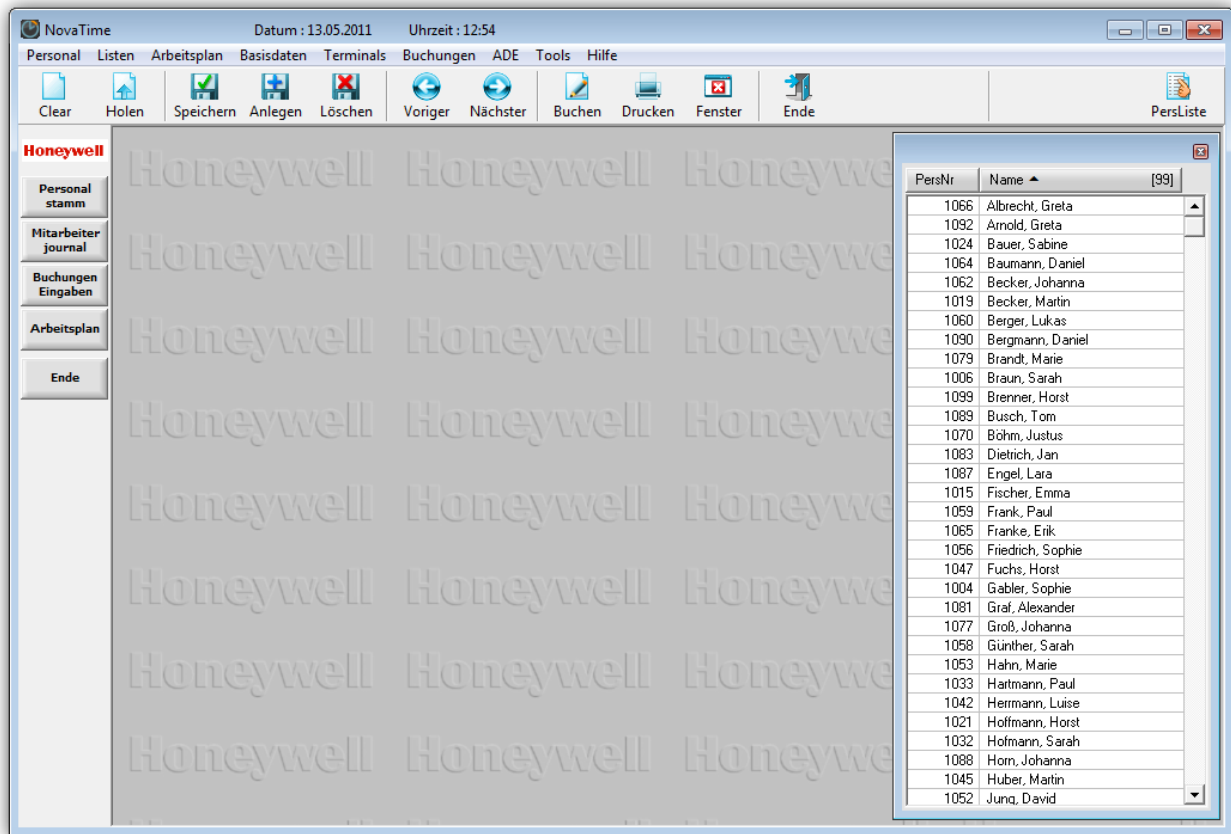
NovaTime Datum : 13.05.2011 Uhrzeit : 12:54

Personal Listen Arbeitsplan Basisdaten Terminals Buchungen ADE Tools Hilfe

Clear Holen Speichern Anlegen Löschen Voriger Nächster Buchen Drucken Fenster Ende PersListe

Honeywell

Personal stamm

Mitarbeiter journal

Buchungen Eingaben

Arbeitsplan

Ende

Honeywell Honeywell Honeywe
Honeywell Honeywell Honeywe
Honeywell Honeywell Honeywe
Honeywell Honeywell Honeywe
Honeywell Honeywell Honeywe
Honeywell Honeywell Honeywe
Honeywell Honeywell Honeywe
Honeywell Honeywell Honeywe

| PersNr | Name ▲ [99] |
|---|---|
| 1066 | Albrecht, Greta |
| 1092 | Arnold, Greta |
| 1024 | Bauer, Sabine |
| 1064 | Baumann, Daniel |
| 1062 | Becker, Johanna |
| 1019 | Becker, Martin |
| 1060 | Berger, Lukas |
| 1090 | Bergmann, Daniel |
| 1079 | Brandt, Marie |
| 1006 | Braun, Sarah |
| 1099 | Brenner, Horst |
| 1089 | Busch, Tom |
| 1070 | Böhm, Justus |
| 1083 | Dietrich, Jan |
| 1087 | Engel, Lara |
| 1015 | Fischer, Emma |
| 1059 | Frank, Paul |
| 1065 | Franke, Erik |
| 1056 | Friedrich, Sophie |
| 1047 | Fuchs, Horst |
| 1004 | Gabler, Sophie |
| 1081 | Graf, Alexander |
| 1077 | Groß, Johanna |
| 1058 | Günther, Sarah |
| 1053 | Hahn, Marie |
| 1033 | Hartmann, Paul |
| 1042 | Herrmann, Luise |
| 1021 | Hoffmann, Horst |
| 1032 | Hofmann, Sarah |
| 1088 | Horn, Johanna |
| 1045 | Huber, Martin |
| 1052 | Jung, David |